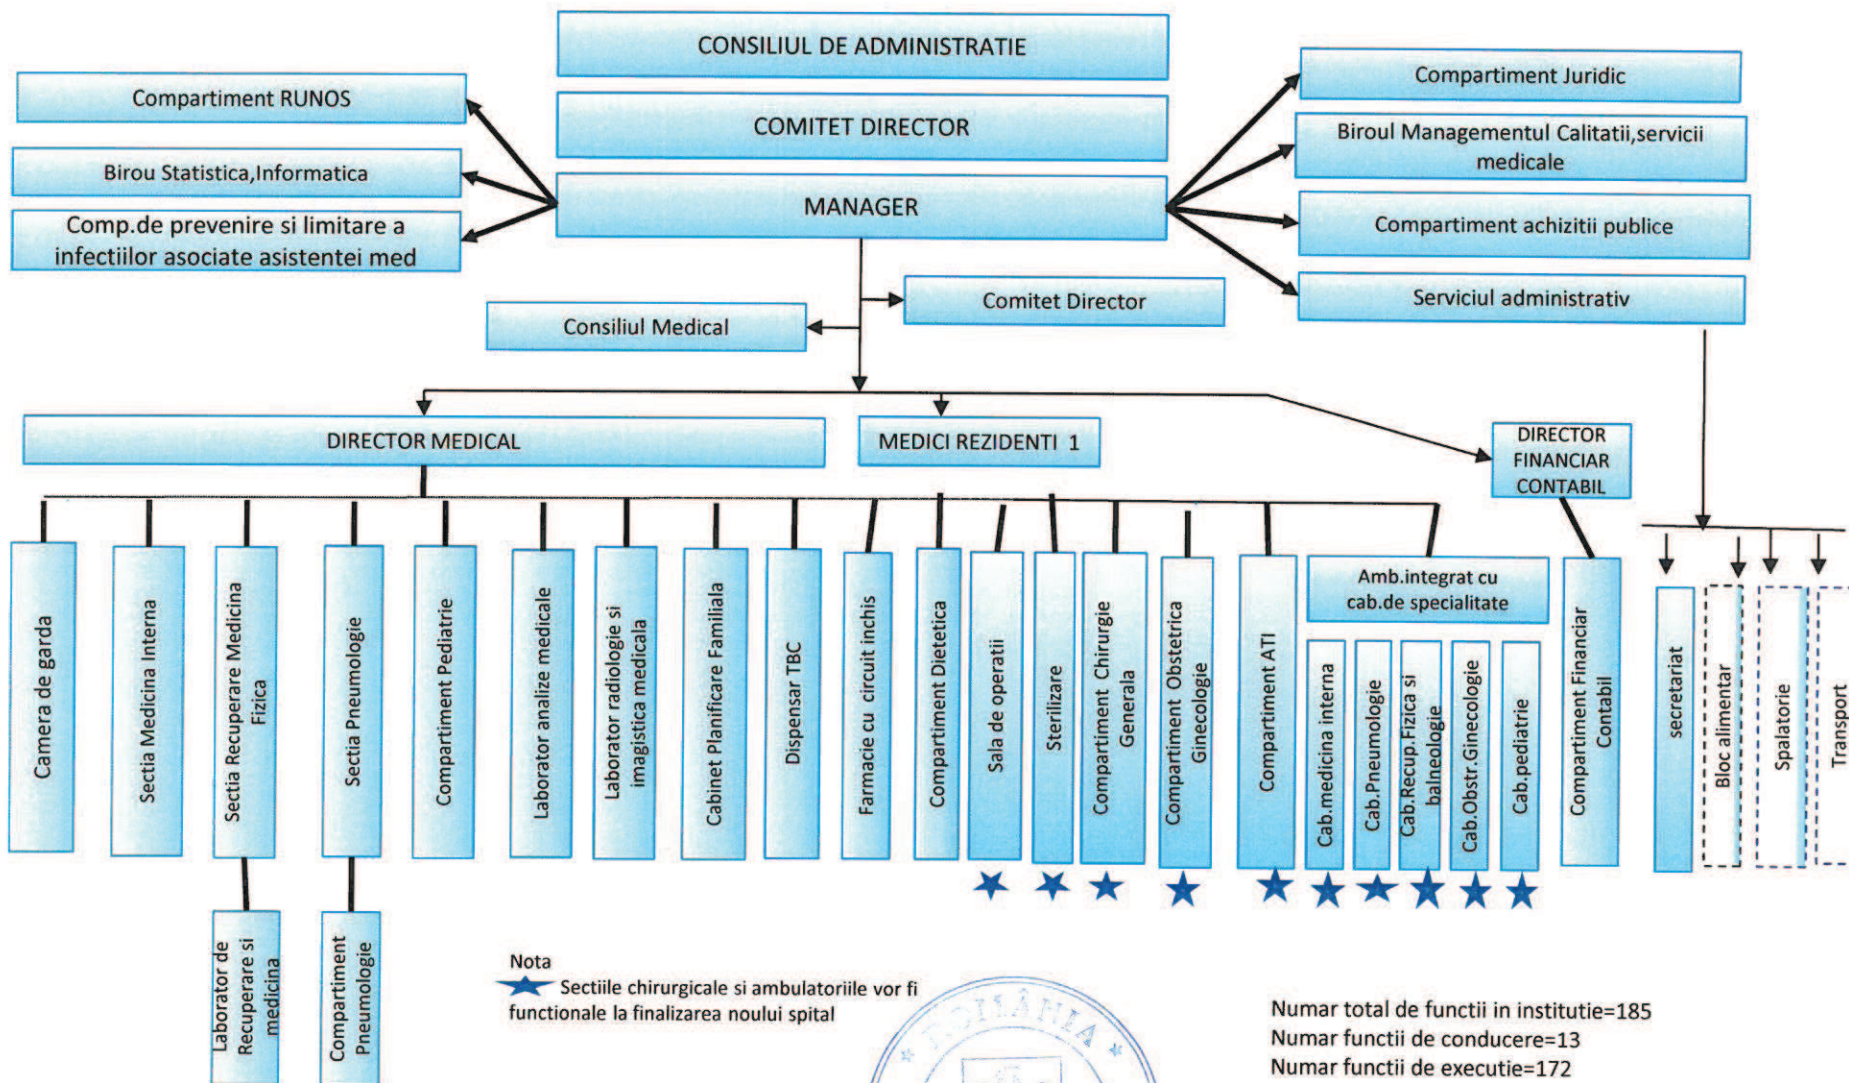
CONSILIUL DE ADMINISTRATIE

COMITET DIRECTOR

MANAGER

Compartiment RUNOS

Birou Statistica,Informatica

Comp.de prevenire si limitare a infectiilor asociate asistentei med

Compartiment Juridic

Biroul Managementul Calitatii,servicii medicale

Compartiment achizitii publice

Serviciul administrativ

Comitet Director

Consiliul Medical

DIRECTOR MEDICAL

MEDICI REZIDENTI 1

DIRECTOR FINANCIAR CONTABIL

Camera de garda

Sectia Medicina Interna

Sectia Recuperare Medicina Fizica

Sectia Pneumologie

Compartiment Pediatrie

Laborator analize medicale

Laborator radiologie si imagistica medicala

Cabinet Planificare Familiala

Dispensar TBC

Farmacie cu circuit inchis

Compartiment Dietetica

Sala de operatii

Sterilizare

Compartiment Chirurgie Generala

Compartiment Obstetrica Ginecologie

Compartiment ATI

Amb.integrat cu cab.de specialitate

Cab.medicina interna

Cab.Pneumologie

Cab.Recup.Fizica si balneologie

Cab.Obstr.Ginecologie

Cab.pediatrie

Compartiment Financiar Contabil

secretariat

Bloc alimentar

Spalatorie

Transport

Laborator de Recuperare si medicina

Compartiment Pneumologie

Nota
Sectiile chirurgicale si ambulatoriile vor fi functionale la finalizarea noului spital

ROMANIA

Numar total de functii in institutie=185
Numar functii de conducere=13
Numar functii de executie=172